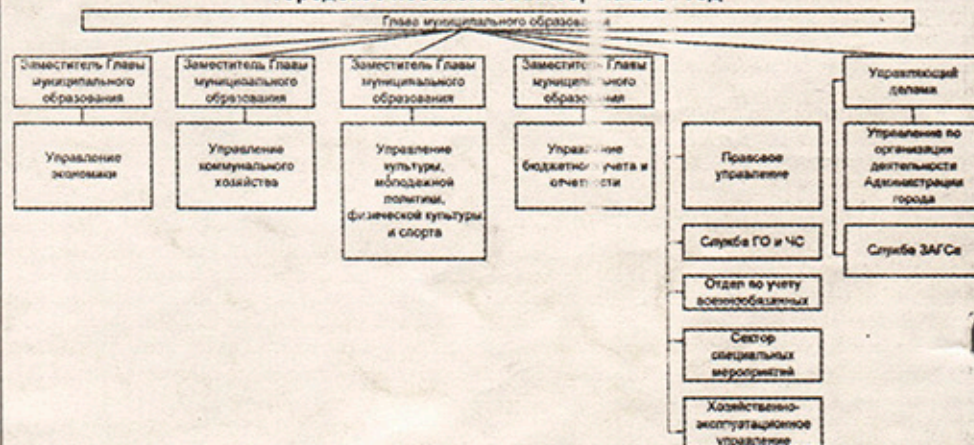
Глава муниципального образования

Заместитель Главы муниципального образования

Заместитель Главы муниципального образования

Заместитель Главы муниципального образования

Заместитель Главы муниципального образования

Управляющий делами

Управление экономики

Управление коммунального хозяйства

Управление культуры, молодежной политики, физической культуры и спорта

Управление бюджетного учета и отчетности

Правовое управление

Управление по организации деятельности Администрации города

Служба ЗАГСа

Служба ГО и ЧС

Отдел по учету военнообязанных

Сектор специальных мероприятий

Хозяйственно-эксплуатационное управление